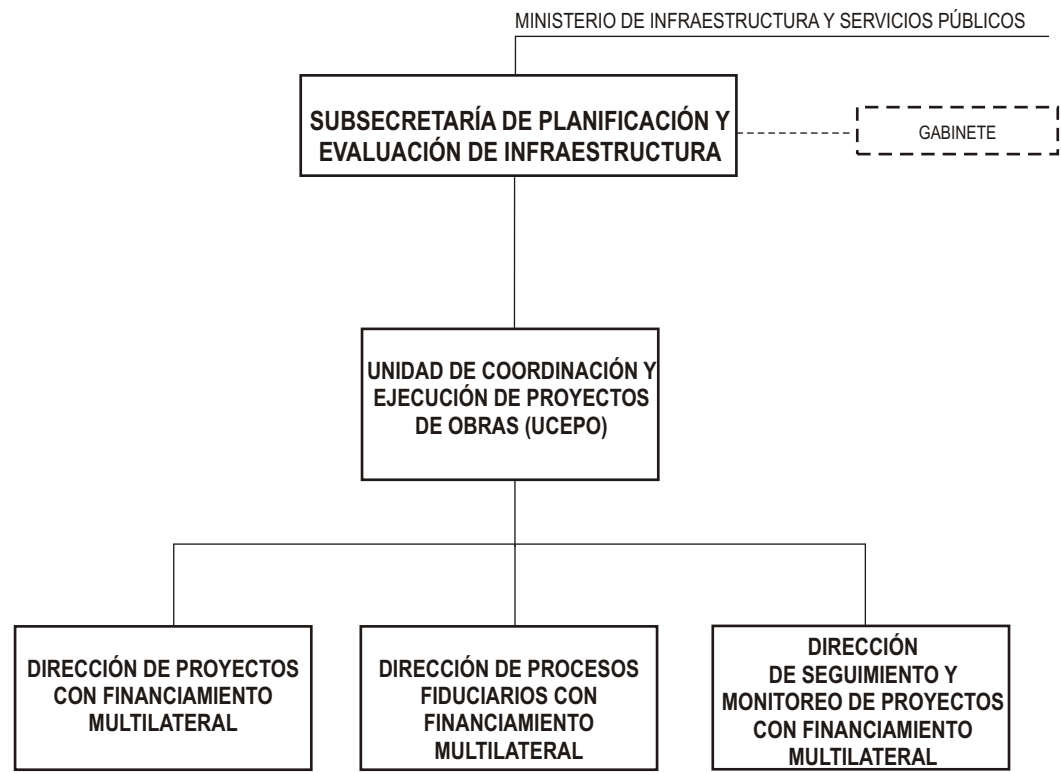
MINISTERIO DE INFRAESTRUCTURA Y SERVICIOS PÚBLICOS

SUBSECRETARÍA DE PLANIFICACIÓN Y EVALUACIÓN DE INFRAESTRUCTURA

GABINETE

UNIDAD DE COORDINACIÓN Y EJECUCIÓN DE PROYECTOS DE OBRAS (UCEPO)

DIRECCIÓN DE PROYECTOS CON FINANCIAMIENTO MULTILATERAL

DIRECCIÓN DE PROCESOS FIDUCIARIOS CON FINANCIAMIENTO MULTILATERAL

DIRECCIÓN DE SEGUIMIENTO Y MONITOREO DE PROYECTOS CON FINANCIAMIENTO MULTILATERAL